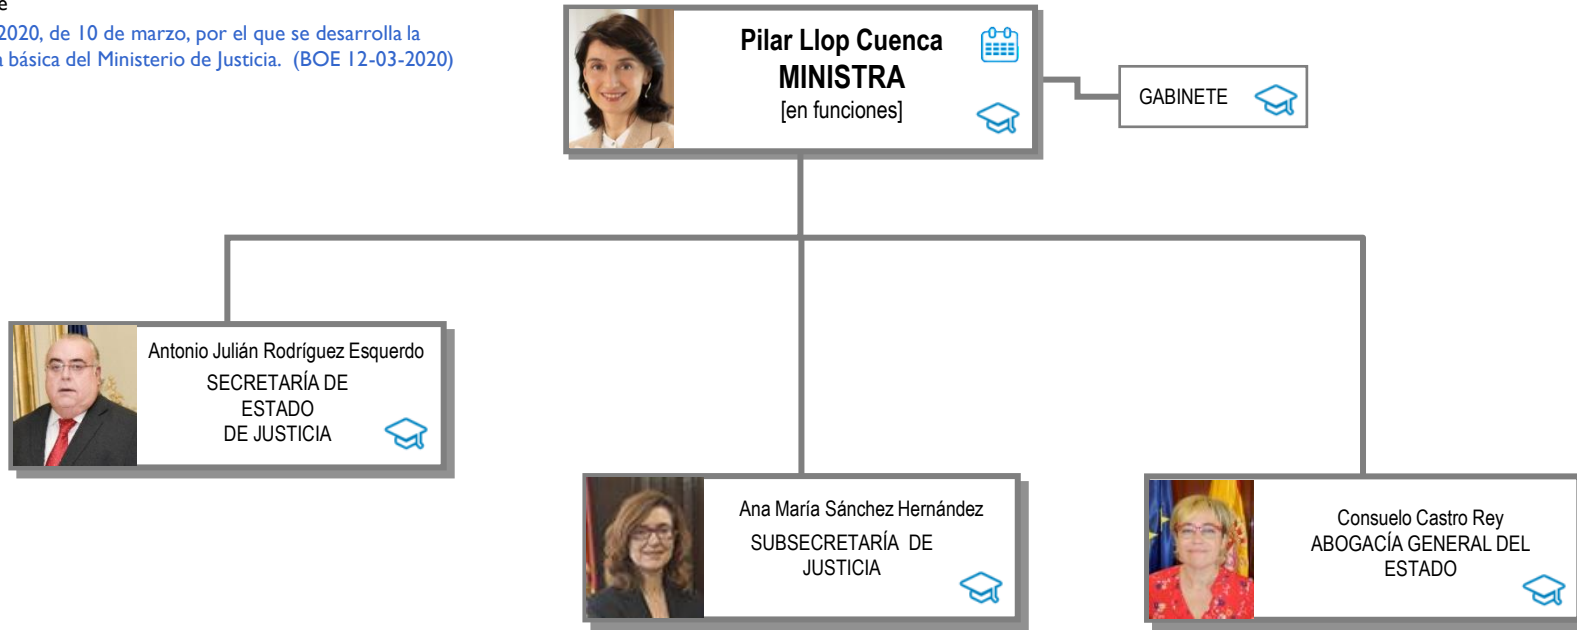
e
2020, de 10 de marzo, por el que se desarrolla la
a básica del Ministerio de Justicia. (BOE 12-03-2020)

Pilar Llop Cuenca
MINISTRA
[en funciones]

GABINETE

Antonio Julián Rodríguez Esquerdo
SECRETARÍA DE ESTADO DE JUSTICIA

Ana María Sánchez Hernández
SUBSECRETARÍA DE JUSTICIA

Consuelo Castro Rey
ABOGACÍA GENERAL DEL ESTADO